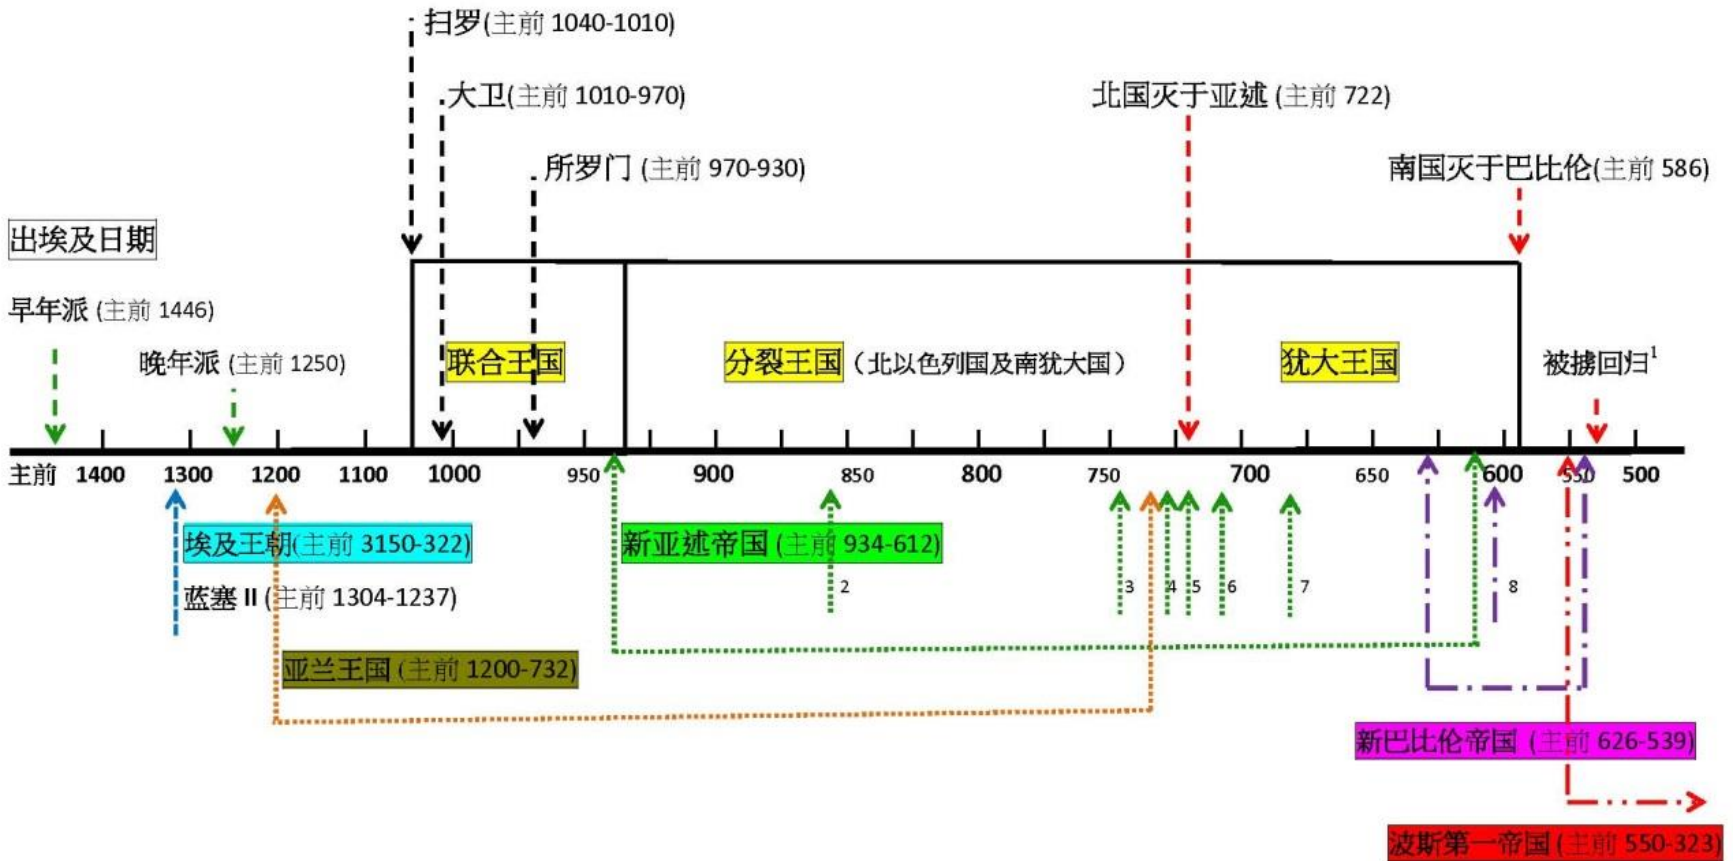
扫罗(主前 1040-1010)

大卫(主前 1010-970)

所罗门 (主前 970-930)

北国灭于亚述 (主前 722)

南国灭于巴比伦(主前 586)

出埃及日期

早年派 (主前 1446)

晚年派 (主前 1250)

联合王国

分裂王国（北以色列国及南犹大国）

犹大王国

被掳回归$^1$

主前 1400 1300 1200 1100 1000 950 900 850 800 750 700 650 600 550 500

埃及王朝(主前 3150-322)

蓝塞 II (主前 1304-1237)

新亚述帝国 (主前 934-612)

2

3 4 5 6 7

8

亚兰王国 (主前 1200-732)

新巴比伦帝国 (主前 626-539)

波斯第一帝国 (主前 550-323)